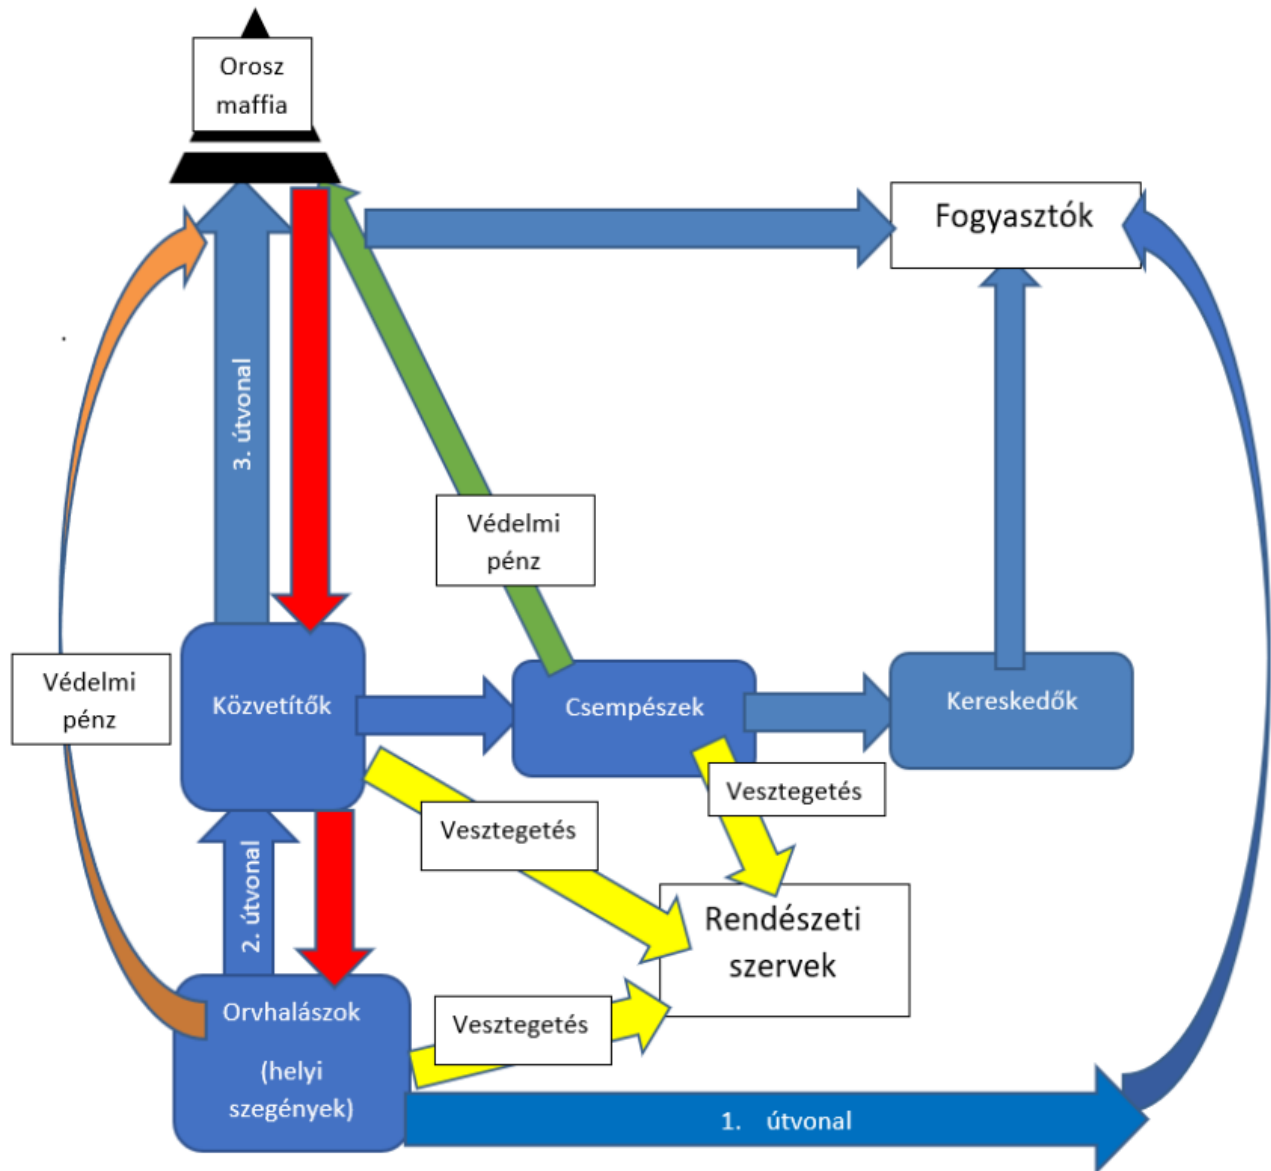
Orosz maffia

Fogyasztók

3. útvonal

Védelmi pénz

Védelmi pénz

Közvetítők

Csempészek

Kereskedők

Vesztegetés

Vesztegetés

2. útvonal

Rendészeti szervek

Orvhalászok

(helyi szegények)

Vesztegetés

1. útvonal